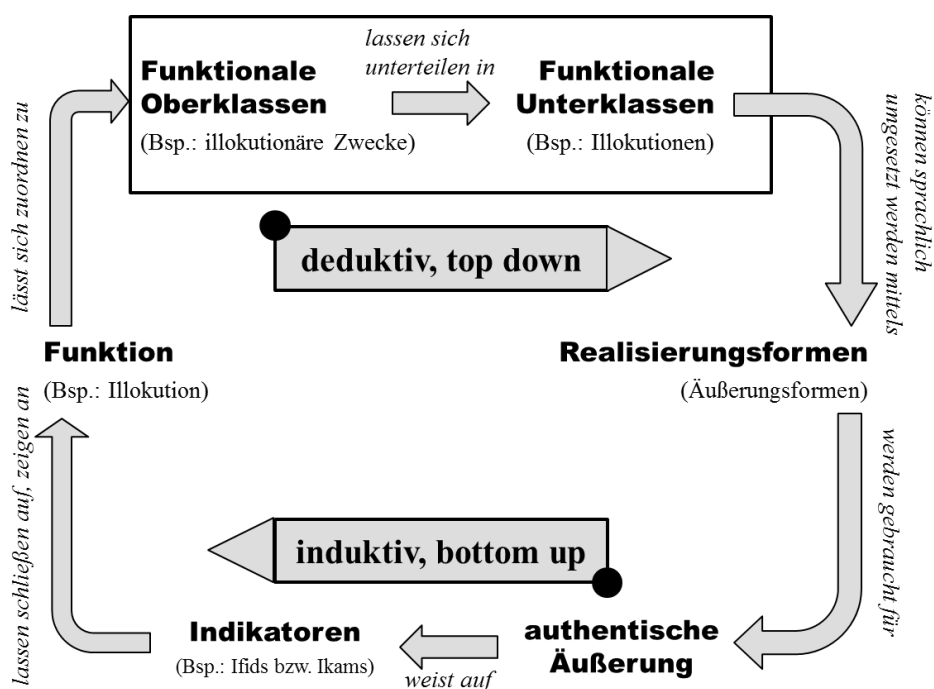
Funktionale Oberklassen

(Bsp.: illokutionäre Zwecke)

lassen sich unterteilen in

Funktionale Unterklassen

(Bsp.: Illokutionen)

können sprachlich umgesetzt werden mittels

deduktiv, top down

lässt sich zuordnen zu

Funktion

(Bsp.: Illokution)

Realisierungsformen

(Äußerungsformen)

werden gebraucht für

induktiv, bottom up

lassen schließen auf, zeigen an

Indikatoren

(Bsp.: Ifids bzw. Ikams)

weist auf

authentische Äußerung